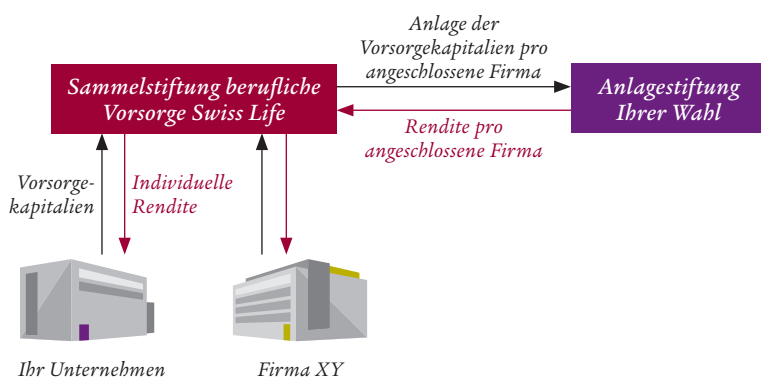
Sammelstiftung berufliche Vorsorge Swiss Life

Anlage der Vorsorgekapitalien pro angeschlossene Firma

Anlagestiftung Ihrer Wahl

Rendite pro angeschlossene Firma

Vorsorgekapitalien

Individuelle Rendite

Ihr Unternehmen

Firma XY